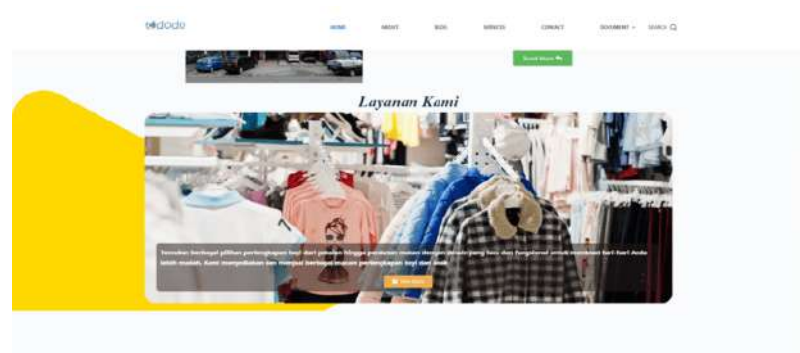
sidodo

HOME ABOUT BLOG SERVICES CONTACT DOCUMENT SEARCH

Layanan Kami

Temukan berbagai pilihan perlengkapan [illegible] dan fungsional untuk membuat hari-hari Anda lebih mudah. Kami menyediakan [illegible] perlengkapan bayi dan anak.

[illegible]